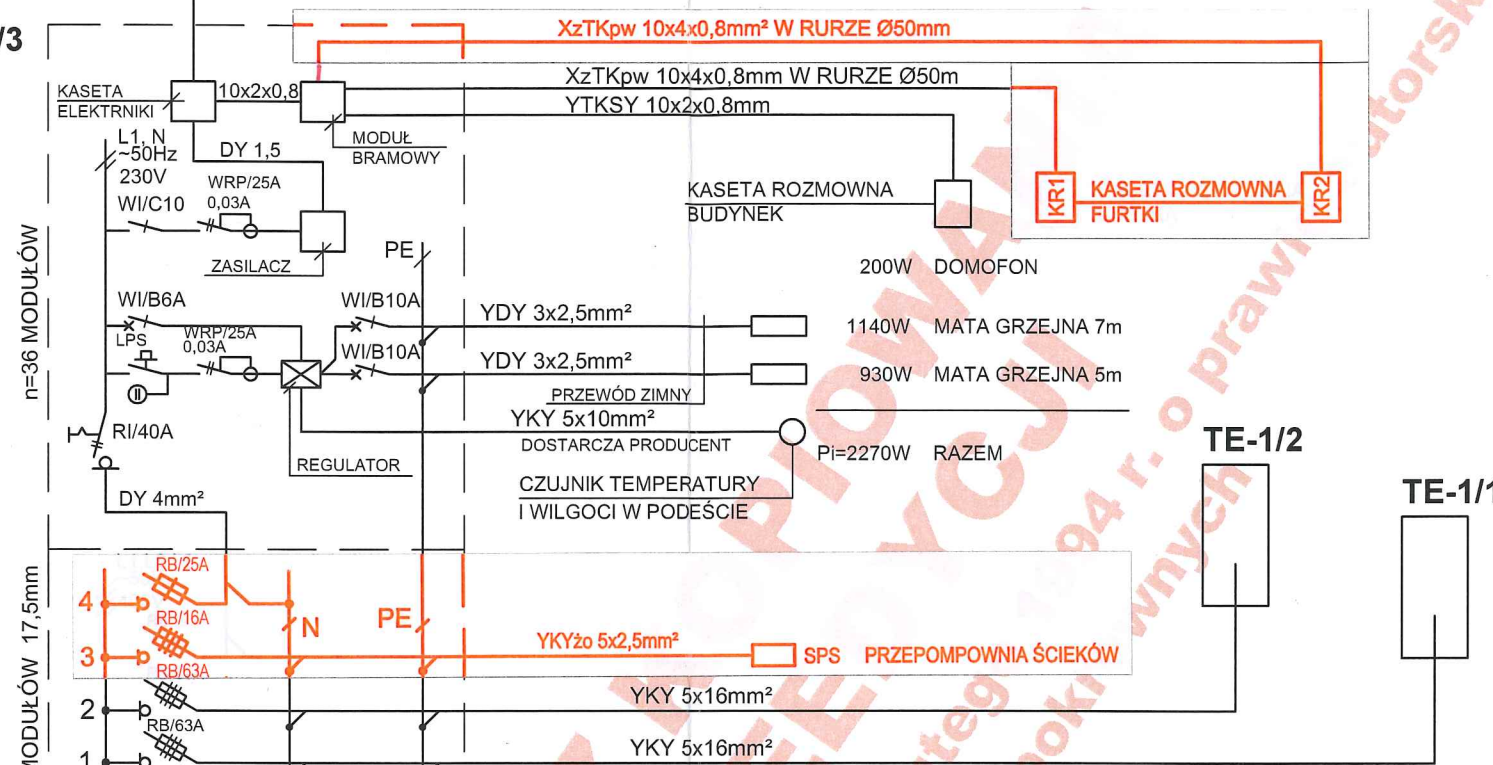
/3

XzTKpw 10x4x0,8mm² W RURZE Ø50mm

KASETA ELEKTRNIKI

10x2x0,8

XzTKpw 10x4x0,8mm W RURZE Ø50m

YTKSY 10x2x0,8mm

MODUŁ BRAMOWY

L1, N ~50Hz 230V

DY 1,5

WRP/25A 0,03A

WI/C10

KASETA ROZMOWNA BUDYNEK

KR1

KASETA ROZMOWNA FURTKI

KR2

ZASILACZ

PE

n=36 MODUŁÓW

200W DOMOFON

WI/B6A

WI/B10A

YDY 3x2,5mm²

1140W MATA GRZEJNA 7m

LPS

WRP/25A 0,03A

WI/B10A

YDY 3x2,5mm²

930W MATA GRZEJNA 5m

PRZEWÓD ZIMNY

YKY 5x10mm²

RI/40A

DOSTARCZA PRODUCENT

Pi=2270W RAZEM

TE-1/2

REGULATOR

CZUJNIK TEMPERATURY I WILGOCI W PODEŚCIE

TE-1/1

DY 4mm²

MODUŁÓW 17,5mm

RB/25A

4

RB/16A

N

PE

3

YKYżo 5x2,5mm²

SPS PRZEPOMPOWNIA ŚCIEKÓW

RB/63A

2

YKY 5x16mm²

RB/63A

1

YKY 5x16mm²